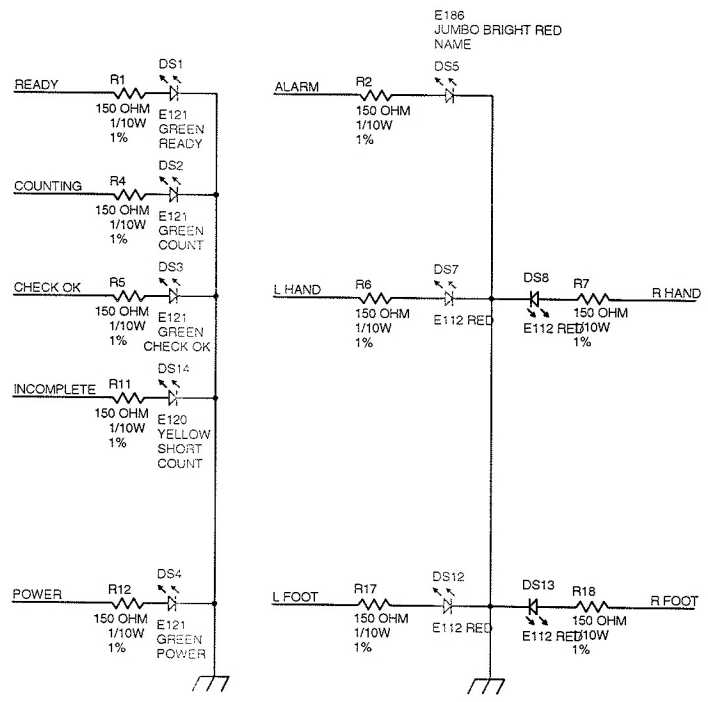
E186
JUMBO BRIGHT RED
NAME

READY
R1
150 OHM
1/10W
1%
DS1
E121
GREEN
READY

COUNTING
R4
150 OHM
1/10W
1%
DS2
E121
GREEN
COUNT

CHECK OK
R5
150 OHM
1/10W
1%
DS3
E121
GREEN
CHECK OK

INCOMPLETE
R11
150 OHM
1/10W
1%
DS14
E120
YELLOW
SHORT
COUNT

POWER
R12
150 OHM
1/10W
1%
DS4
E121
GREEN
POWER

ALARM
R2
150 OHM
1/10W
1%
DS5

L HAND
R6
150 OHM
1/10W
1%
DS7
E112 RED
DS8
E112 RED
R7
150 OHM
1/10W
1%
R HAND

L FOOT
R17
150 OHM
1/10W
1%
DS12
E112 RED
DS13
E112 RED
R18
150 OHM
1/10W
1%
R FOOT